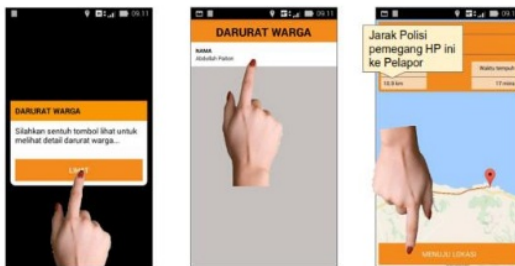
09.11

DARURAT WARGA

Silahkan sentuh tombol lihat untuk melihat detail darurat warga...

LIHAT

09.11

DARURAT WARGA

NAMA
Abdullah Pallon

09.11

Jarak Polisi pemegang HP ini ke Pelapor

13.9 km

Waktu tempuh

17 mins

MENUJU LOKASI